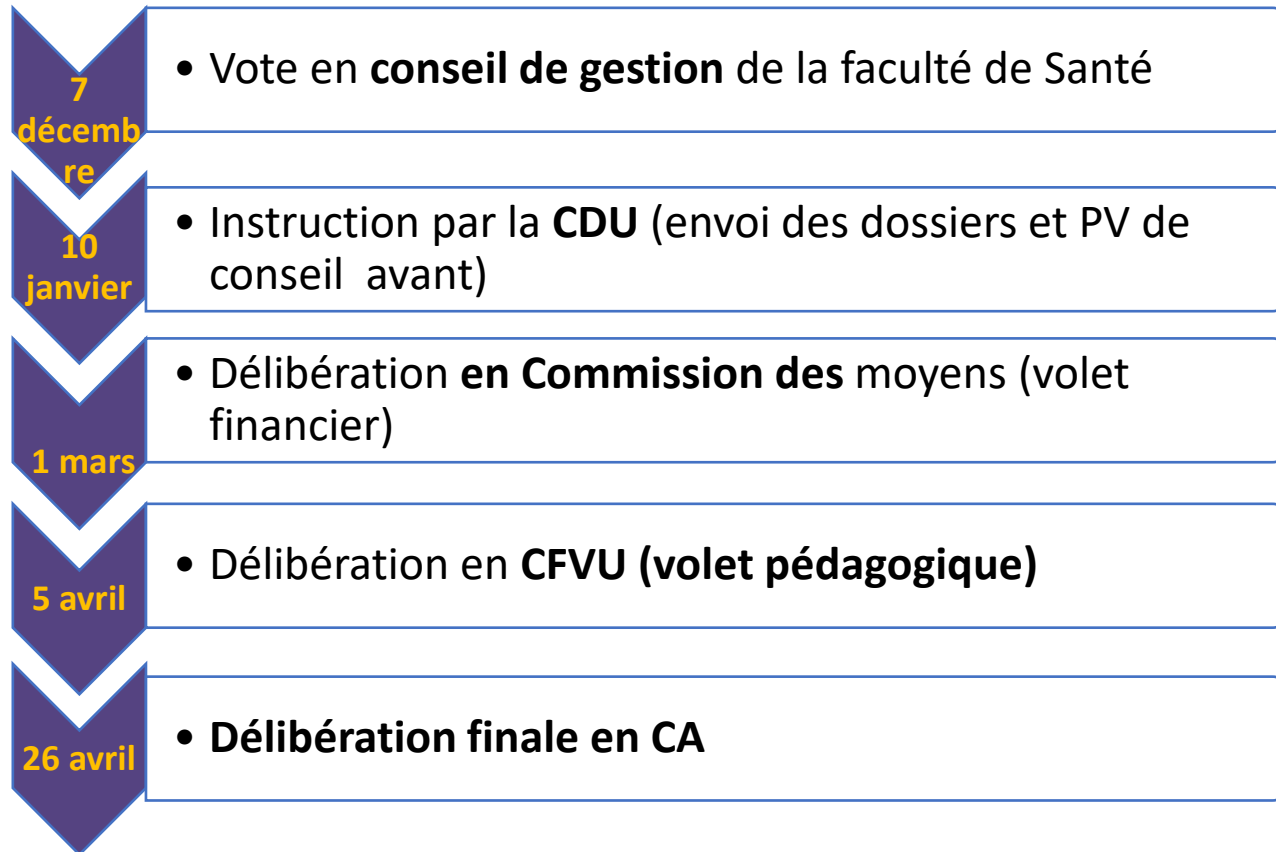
7 décembre

• Vote en **conseil de gestion** de la faculté de Santé

10 janvier

• Instruction par la **CDU** (envoi des dossiers et PV de conseil avant)

1 mars

• Délibération **en Commission des** moyens (volet financier)

5 avril

• Délibération en **CFVU (volet pédagogique)**

26 avril

• **Délibération finale en CA**